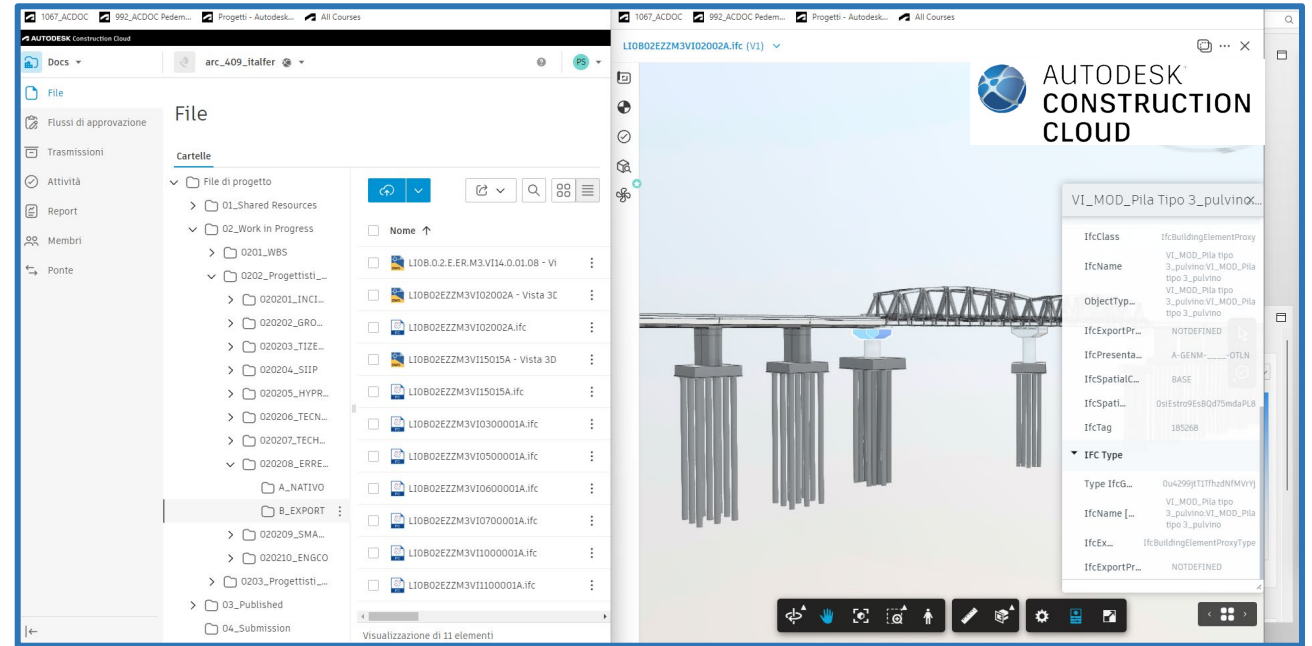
1067_ACDOC 992_ACDOC Pedem... Progetti - Autodesk... All Courses

AUTODESK Construction Cloud

Docs

arc_409_italfer

PS

File

Flussi di approvazione

Trasmissioni

Attività

Report

Membri

Ponte

File

Cartelle

File di progetto

01_Shared Resources

02_Work in Progress

0201_WBS

0202_Progettisti_...

020201_INCI...

020202_GRO...

020203_TIZE...

020204_SIIP

020205_HYPR...

020206_TECN...

020207_TECH...

020208_ERRE...

A_NATIVO

B_EXPORT

020209_SMA...

020210_ENGCO

0203_Progettisti_...

03_Published

04_Submission

Nome ↑

LI0B.0.2.E.ER.M3.VI14.0.01.08 - Vi

LI0B02EZZM3VI02002A - Vista 3D

LI0B02EZZM3VI02002A.ifc

LI0B02EZZM3VI15015A - Vista 3D

LI0B02EZZM3VI15015A.ifc

LI0B02EZZM3VI0300001A.ifc

LI0B02EZZM3VI0500001A.ifc

LI0B02EZZM3VI0600001A.ifc

LI0B02EZZM3VI0700001A.ifc

LI0B02EZZM3VI1000001A.ifc

LI0B02EZZM3VI1100001A.ifc

Visualizzazione di 11 elementi

1067_ACDOC 992_ACDOC Pedem... Progetti - Autodesk... All Courses

LI0B02EZZM3VI02002A.ifc (V1)

AUTODESK CONSTRUCTION CLOUD

VI_MOD_Pila Tipo 3_pulvino

| IfcClass | IfcBuildingElementProxy |
|---|---|
| IfcName | VI_MOD_Pila tipo 3_pulvino:VI_MOD_Pila tipo 3_pulvino |
| ObjectTyp... | VI_MOD_Pila tipo 3_pulvino:VI_MOD_Pila tipo 3_pulvino |
| IfcExportPr... | NOTDEFINED |
| IfcPresenta... | A-GENM-____-OTLN |
| IfcSpatialC... | BASE |
| IfcSpati... | OsiEstro9EsBQd75mdaPL8 |
| IfcTag | 185268 |

IFC Type

| Type IfcG... | 0u4299jtT1TfhzdNfMVrYj |
|---|---|
| IfcName [... | VI_MOD_Pila tipo 3_pulvino:VI_MOD_Pila tipo 3_pulvino |
| IfcEx... | IfcBuildingElementProxyType |
| IfcExportPr... | NOTDEFINED |